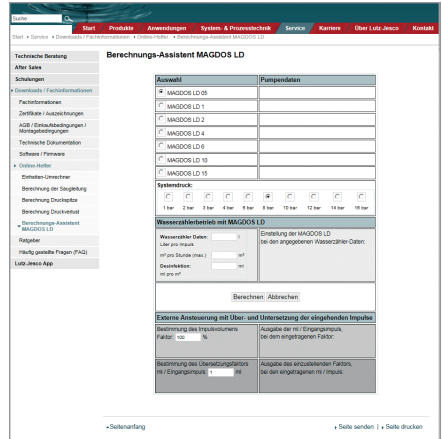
Suche

Start Produkte Anwendungen System- & Prozesstechnik Service Karriere Über Lutz-Jesco Kontakt

Start » Service » Downloads / Fachinformationen » Online-Helfer » Berechnungs-Assistent MAGDOS LD

Technische Beratung
After Sales
Schulungen
» Downloads / Fachinformationen
Fachinformationen
Zertifikate / Auszeichnungen
AGB / Einkaufsbedingungen / Montagebedingungen
Technische Dokumentation
Software / Firmware
» Online-Helfer
Einheiten-Umrechner
Berechnung der Saugleitung
Berechnung Druckspitze
Berechnung Druckverlust
» Berechnungs-Assistent MAGDOS LD
Ratgeber
Häufig gestellte Fragen (FAQ)
Lutz-Jesco App

Berechnungs-Assistent MAGDOS LD

| Auswahl | Pumpendaten |
|---|---|
| MAGDOS LD 05 | |
| MAGDOS LD 1 | |
| MAGDOS LD 2 | |
| MAGDOS LD 4 | |
| MAGDOS LD 6 | |
| MAGDOS LD 10 | |
| MAGDOS LD 15 | |

Systemdruck:
1 bar 2 bar 3 bar 4 bar 6 bar 8 bar 10 bar 12 bar 14 bar 16 bar

Wasserzählerbetrieb mit MAGDOS LD

Wasserzähler Daten: l Liter pro Impuls
m³ pro Stunde (max.) m³
Desinfektion: ml ml pro m³

Einstellung der MAGDOS LD bei den angegebenen Wasserzähler-Daten:

Berechnen Abbrechen

Externe Ansteuerung mit Über- und Untersetzung der eingehenden Impulse

Bestimmung des Impulsvolumens Faktor: 100 %

Ausgabe der ml / Eingangsimpuls, bei dem eingetragenen Faktor:

Bestimmung des Übersetzungsfaktors ml / Eingangsimpuls 1 ml

Ausgabe des einzustellenden Faktors, bei den eingetragenen ml / Impuls:

» Seitenanfang

» Seite senden | » Seite drucken